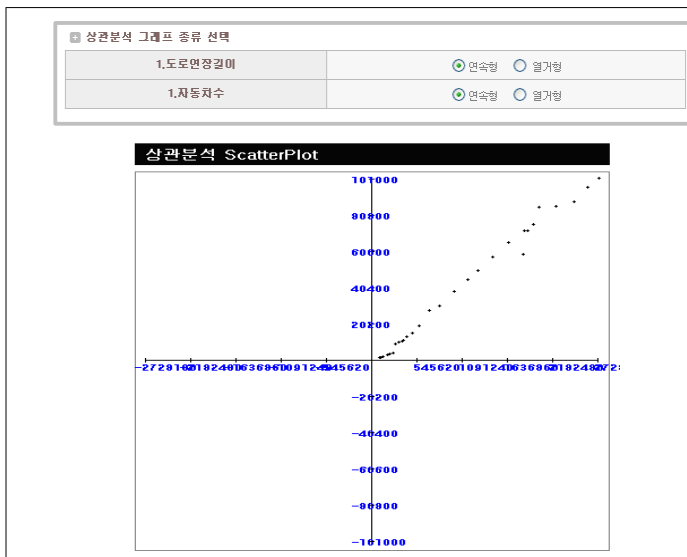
상관분석 그래프 종류 선택

| 1.도로연장길이 | 연속형 열거형 |
|---|---|
| 1.자동차수 | 연속형 열거형 |

상관분석 ScatterPlot

101000
80800
60600
40400
20200
-20200
-40400
-60600
-80800
-101000

-2729160 -2182400 -1636960 -1091240 -545620 545620 1091240 1636960 2182480 272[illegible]